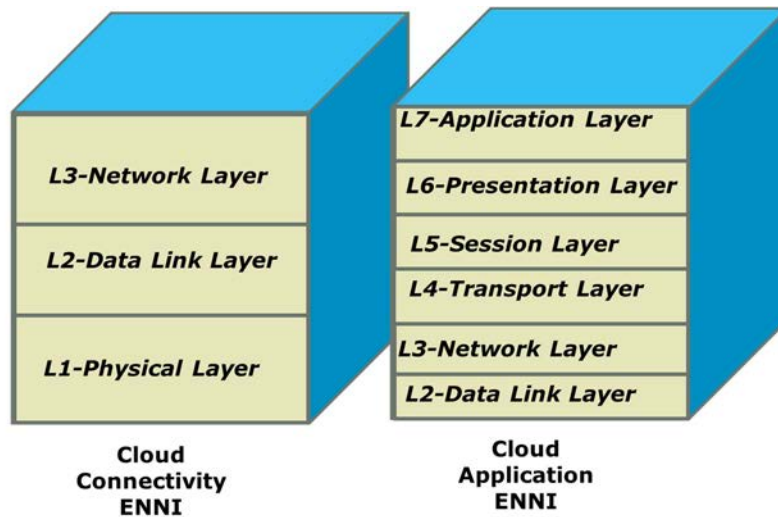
L3-Network Layer

L2-Data Link Layer

L1-Physical Layer

Cloud Connectivity ENNI

L7-Application Layer

L6-Presentation Layer

L5-Session Layer

L4-Transport Layer

L3-Network Layer

L2-Data Link Layer

Cloud Application ENNI